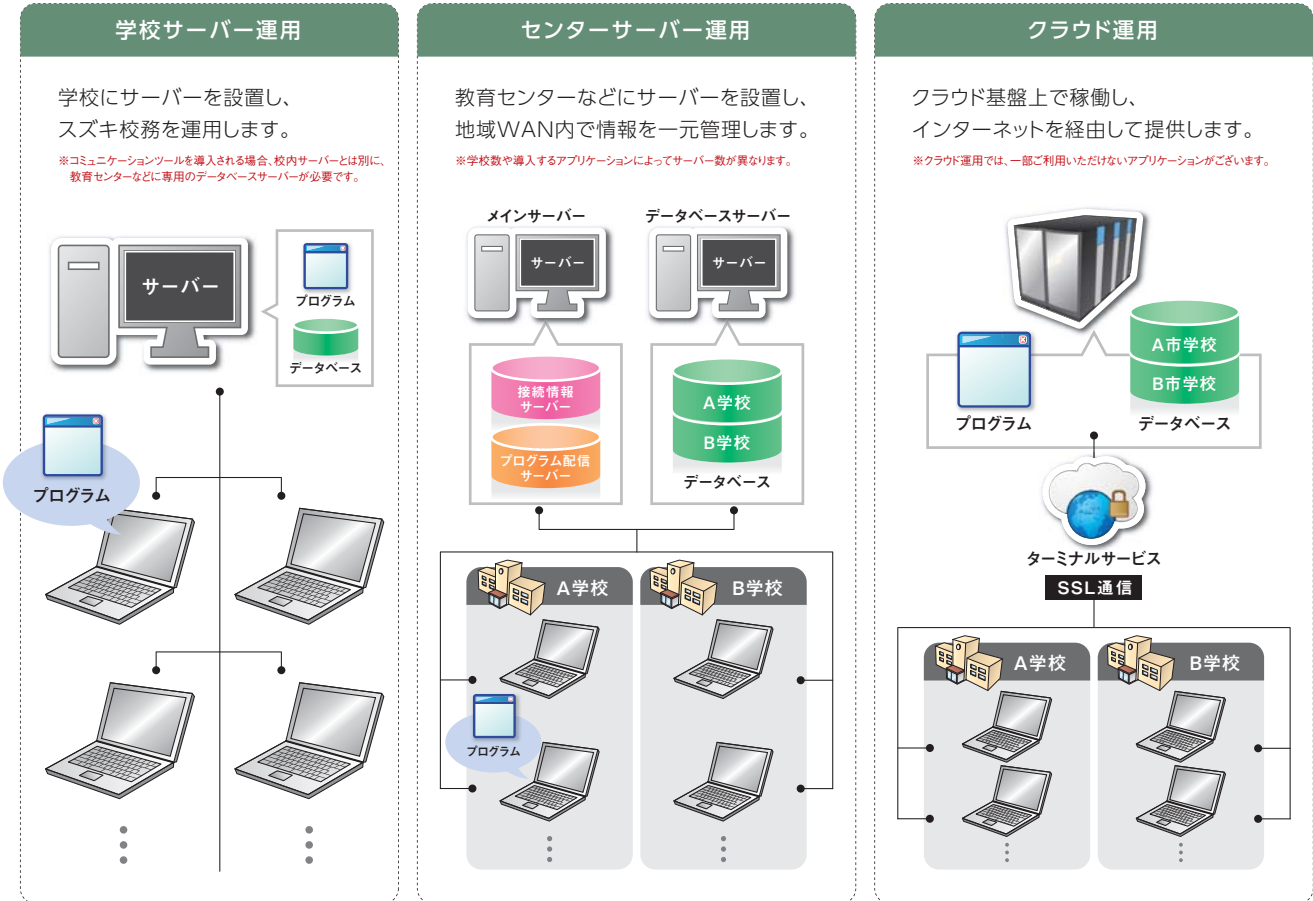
学校サーバー運用

学校にサーバーを設置し、
スズキ校務を運用します。

※コミュニケーションツールを導入される場合、校内サーバーとは別に、教育センターなどに専用のデータベースサーバーが必要です。

サーバー

プログラム

データベース

プログラム

センターサーバー運用

教育センターなどにサーバーを設置し、
地域WAN内で情報を一元管理します。

※学校数や導入するアプリケーションによってサーバー数が異なります。

メインサーバー

サーバー

データベースサーバー

サーバー

接続情報サーバー

プログラム配信サーバー

A学校

B学校

データベース

A学校

B学校

プログラム

クラウド運用

クラウド基盤上で稼働し、
インターネットを経由して提供します。

※クラウド運用では、一部ご利用いただけないアプリケーションがございます。

A市学校

B市学校

プログラム

データベース

ターミナルサービス

SSL通信

A学校

B学校